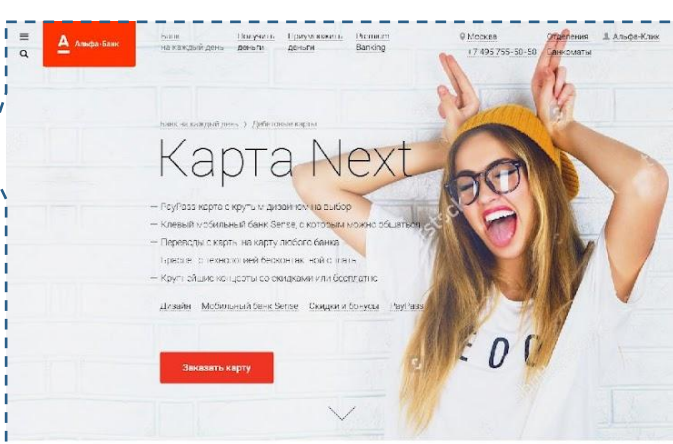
А Альфа-Банк

Банк на каждый день

Получить деньги

Приумножить деньги

Premium Banking

Москва

+7 495 755-50-50

Отделения Банкоматы

Альфа-Клик

Банк на каждый день > Дебетовые карты

Карта Next

— PayPass карта с крутым дизайном на выбор
— Клевый мобильный банк Sense, с которым можно общаться
— Переводы с карты на карту любого банка
— Браслет с технологией бесконтактной оплаты
— Крутейшие концерты со скидками или бесплатно

Дизайн Мобильный банк Sense Скидки и бонусы PayPass

Заказать карту

EOC

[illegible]